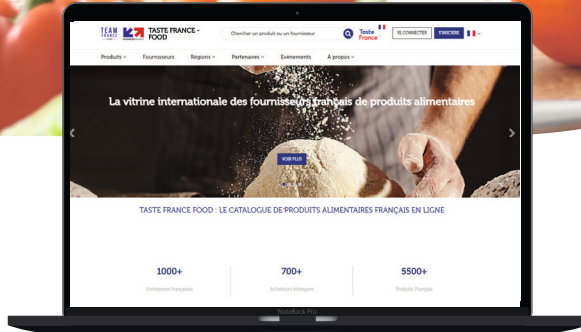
TEAM FRANCE

TASTE FRANCE - FOOD

Chercher un produit ou un fournisseur

Taste France

SE CONNECTER

S'INSCRIRE

Produits

Fournisseurs

Régions

Partenaires

Evénements

A propos

La vitrine internationale des fournisseurs français de produits alimentaires

VOIR PLUS

TASTE FRANCE FOOD : LE CATALOGUE DE PRODUITS ALIMENTAIRES FRANÇAIS EN LIGNE

1000+

Entreprises françaises

700+

Acheteurs étrangers

5500+

Produits français

NoteBook Pro